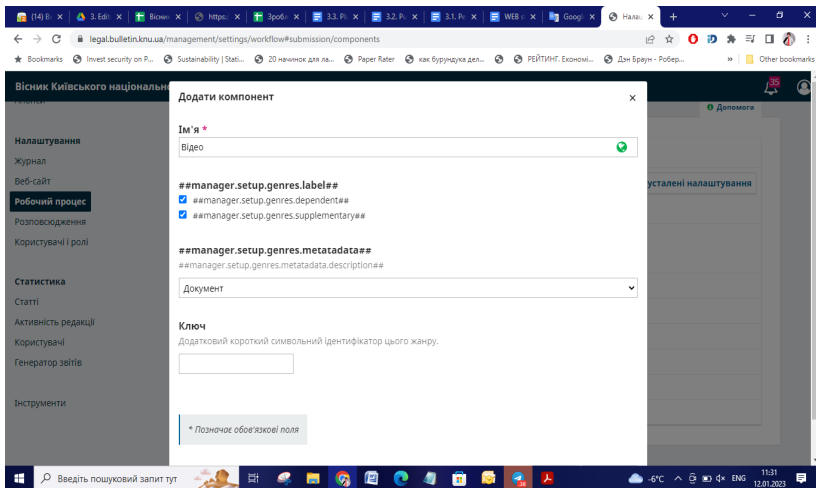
(14) Ві | 3. Edit | Вісник | https: | Зробі | 3.3. Рі | 3.2. Рі | 3.1. Рі | WEB | Googl | Нала

legal.bulletin.knu.ua/management/settings/workflow#submission/components

Bookmarks | Invest security on P... | Sustainability | Stati... | 20 начинок для ла... | Paper Rater | как бурундука дел... | РЕЙТИНГ. Економі... | Дэн Браун - Робер... | Other bookmarks

Вісник Київського національно

35

Допомога

Налаштування
Журнал
Веб-сайт
Робочий процес
Розповсюдження
Користувачі і ролі

Статистика
Статті
Активність редакції
Користувачі
Генератор звітів

Інструменти

усталені налаштування

Додати компонент

×

Ім'я *

Відео

##manager.setup.genres.label##

##manager.setup.genres.dependent##

##manager.setup.genres.supplementary##

##manager.setup.genres.metatadata##

##manager.setup.genres.metatadata.description##

Документ

Ключ

Додатковий короткий символьний ідентифікатор цього жанру.

* Позначає обов'язкові поля

Введіть пошуковий запит тут

-6°C ENG 11:31 12.01.2023